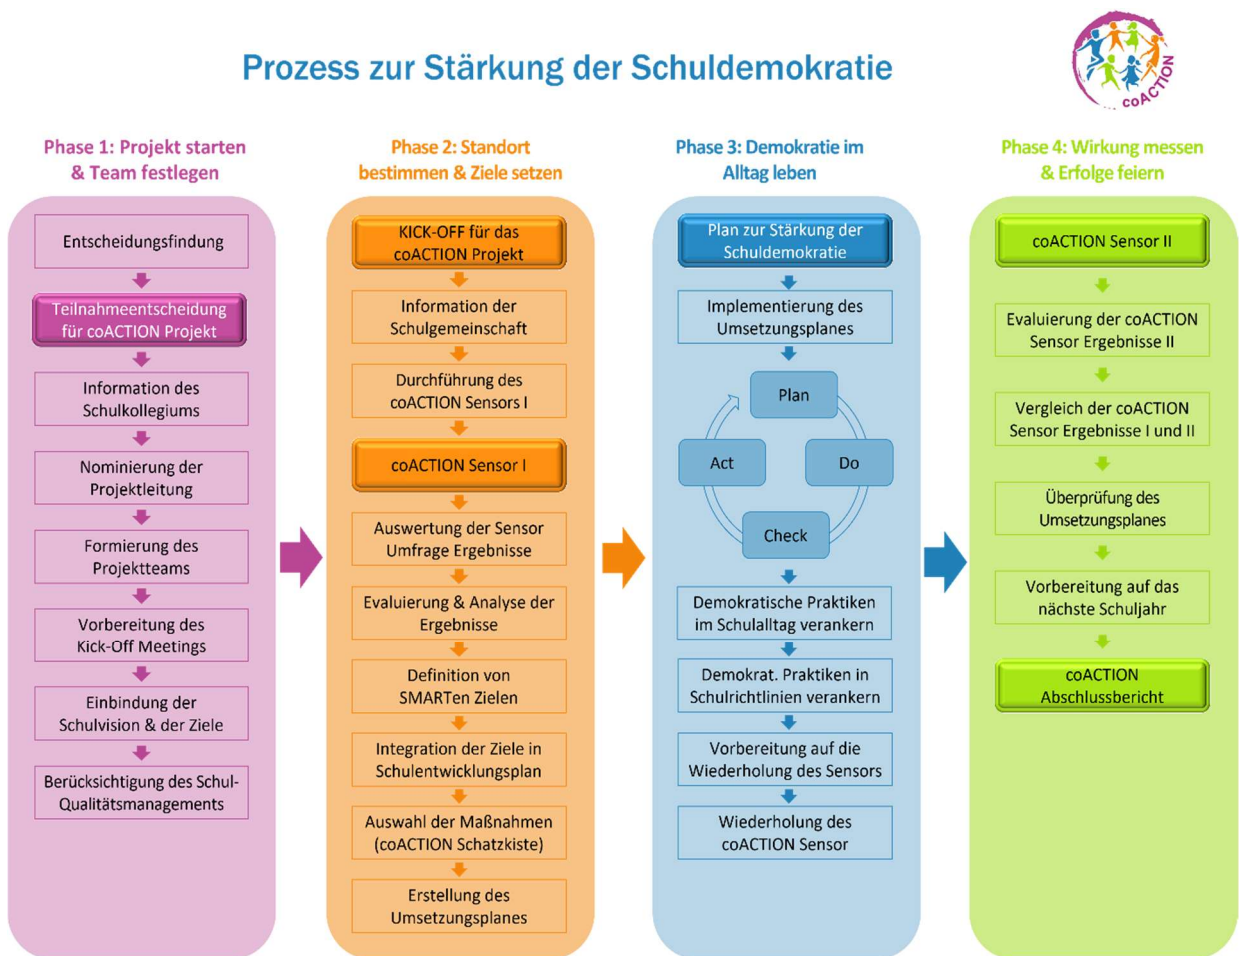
Prozess zur Stärkung der Schuldemokratie

coACTION

Phase 1: Projekt starten & Team festlegen

Entscheidungsfindung

Teilnahmeentscheidung für coACTION Projekt

Information des Schulkollegiums

Nominierung der Projektleitung

Formierung des Projektteams

Vorbereitung des Kick-Off Meetings

Einbindung der Schulvision & der Ziele

Berücksichtigung des Schul-Qualitätsmanagements

Phase 2: Standort bestimmen & Ziele setzen

KICK-OFF für das coACTION Projekt

Information der Schulgemeinschaft

Durchführung des coACTION Sensors I

coACTION Sensor I

Auswertung der Sensor Umfrage Ergebnisse

Evaluierung & Analyse der Ergebnisse

Definition von SMARTen Zielen

Integration der Ziele in Schulentwicklungsplan

Auswahl der Maßnahmen (coACTION Schatzkiste)

Erstellung des Umsetzungsplanes

Phase 3: Demokratie im Alltag leben

Plan zur Stärkung der Schuldemokratie

Implementierung des Umsetzungsplanes

Plan

Do

Check

Act

Demokratische Praktiken im Schulalltag verankern

Demokrat. Praktiken in Schulrichtlinien verankern

Vorbereitung auf die Wiederholung des Sensors

Wiederholung des coACTION Sensor

Phase 4: Wirkung messen & Erfolge feiern

coACTION Sensor II

Evaluierung der coACTION Sensor Ergebnisse II

Vergleich der coACTION Sensor Ergebnisse I und II

Überprüfung des Umsetzungsplanes

Vorbereitung auf das nächste Schuljahr

coACTION Abschlussbericht